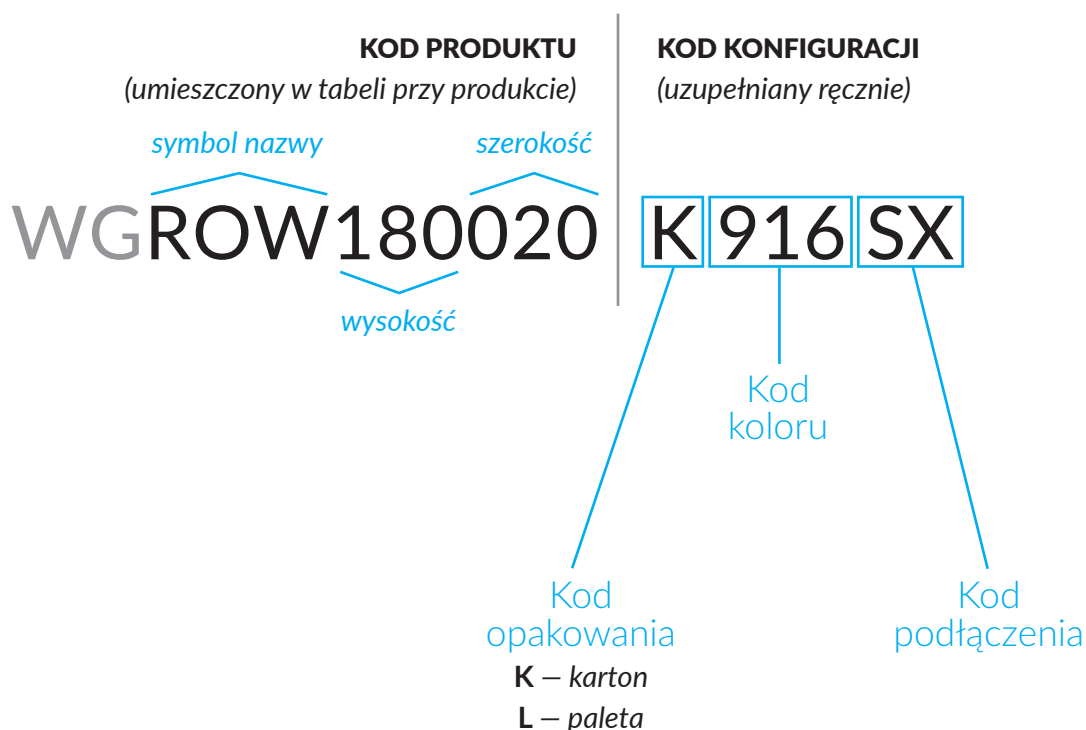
KOD PRODUKTU
(umieszczony w tabeli przy produkcie)

KOD KONFIGURACJI
(uzupełniany ręcznie)

symbol nazwy

szerokość

WGROW180020 K 916 SX

wysokość

Kod koloru

Kod opakowania
**K** – karton
**L** – paleta

Kod podłączenia